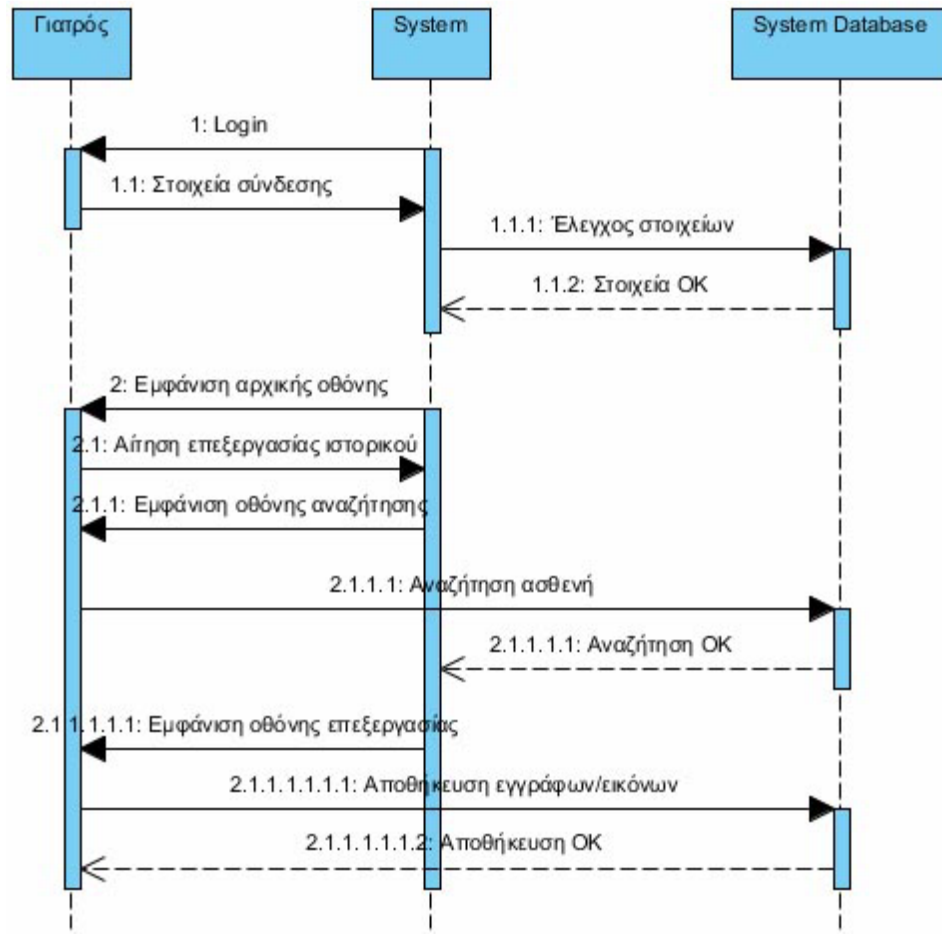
Γιατρός

System

System Database

1: Login

1.1: Στοιχεία σύνδεσης

1.1.1: Έλεγχος στοιχείων

1.1.2: Στοιχεία OK

2: Εμφάνιση αρχικής οθόνης

2.1: Αίτηση επεξεργασίας ιστορικού

2.1.1: Εμφάνιση οθόνης αναζήτησης

2.1.1.1: Αναζήτηση ασθενή

2.1.1.1.1: Αναζήτηση OK

2.1.1.1.1.1: Εμφάνιση οθόνης επεξεργασίας

2.1.1.1.1.1.1: Αποθήκευση εγγράφων/εικόνων

2.1.1.1.1.1.2: Αποθήκευση OK